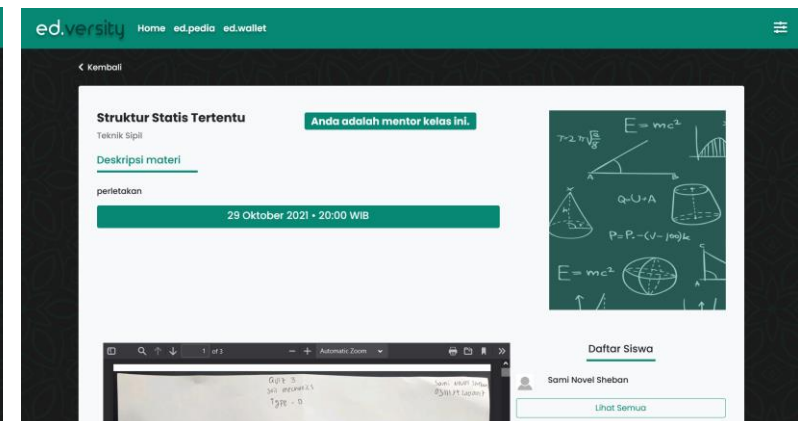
ed.versity Home ed.pedia ed.wallet

< Kembali

Struktur Statis Tertentu

Teknik Sipil

Anda adalah mentor kelas ini.

Deskripsi materi

perletakan

29 Oktober 2021 • 20:00 WIB

$T=2\pi\sqrt{\frac{l}{g}}$ $E=mc^2$ $Q=U+A$ $P=P_0-(\nu-\mu)\ell$ $E=mc^2$

1 of 3 Automatic Zoom

Quiz 3 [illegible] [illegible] Type - 0

Sami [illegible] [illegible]

Daftar Siswa

Sami Novel Sheban

Lihat Semua